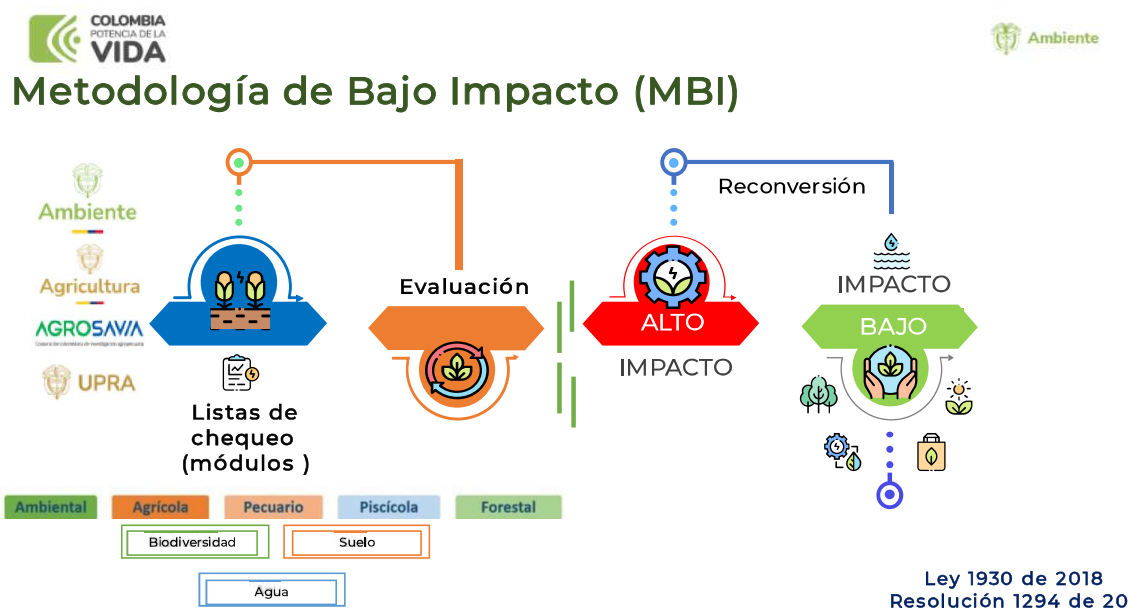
COLOMBIA POTENCIA DE LA VIDA

Ambiente

Metodología de Bajo Impacto (MBI)

Ambiente

Agricultura

AGROSAVIA

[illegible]

UPRA

Listas de chequeo (módulos )

Evaluación

Reconversión

ALTO

IMPACTO

IMPACTO

BAJO

| Ambiental | Agrícola | Pecuario | Piscícola | Forestal |
|---|---|---|---|---|

Biodiversidad

Suelo

Agua

Ley 1930 de 2018
Resolución 1294 de 20